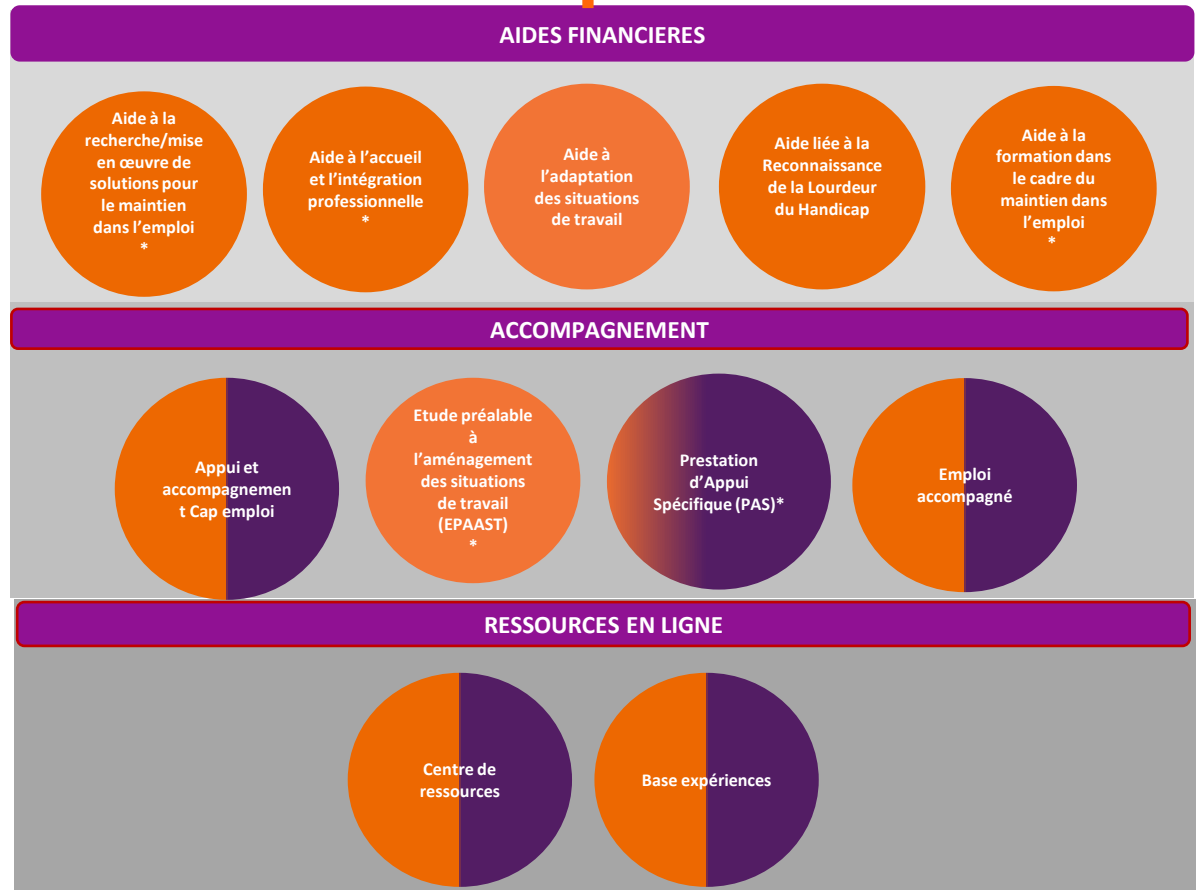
AIDES FINANCIERES

Aide à la recherche/mise en œuvre de solutions pour le maintien dans l'emploi *

Aide à l'accueil et l'intégration professionnelle *

Aide à l'adaptation des situations de travail

Aide liée à la Reconnaissance de la Lourdeur du Handicap

Aide à la formation dans le cadre du maintien dans l'emploi *

ACCOMPAGNEMENT

Appui et accompagnement Cap emploi

Etude préalable à l'aménagement des situations de travail (EPAAST) *

Prestation d'Appui Spécifique (PAS)*

Emploi accompagné

RESSOURCES EN LIGNE

Centre de ressources

Base expériences